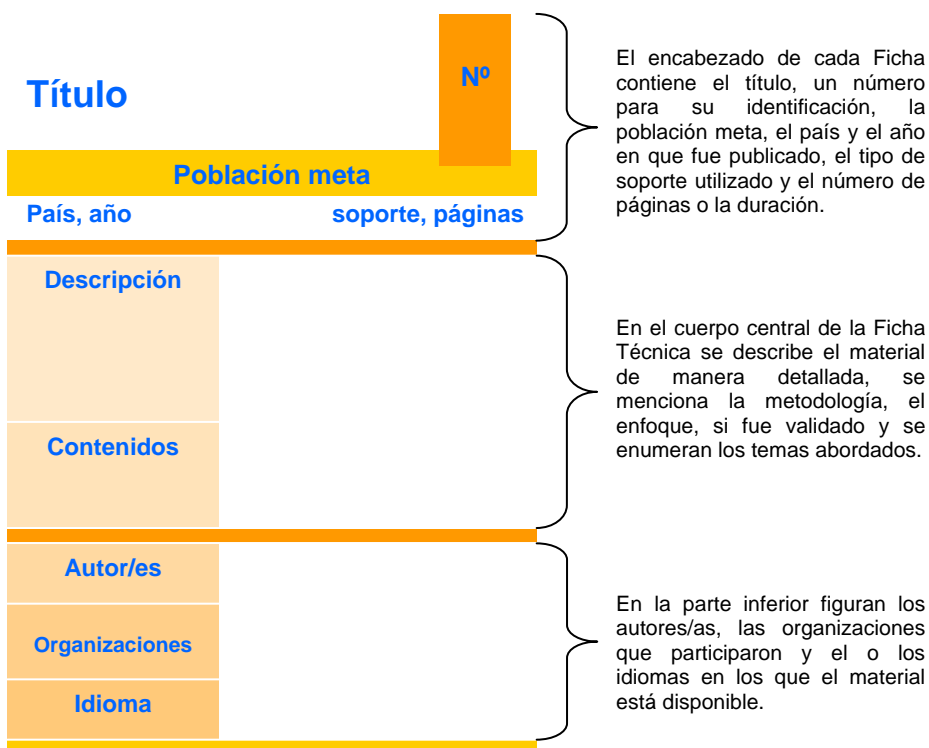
Título

Nº

Población meta

País, año

soporte, páginas

El encabezado de cada Ficha contiene el título, un número para su identificación, la población meta, el país y el año en que fue publicado, el tipo de soporte utilizado y el número de páginas o la duración.

Descripción

Contenidos

En el cuerpo central de la Ficha Técnica se describe el material de manera detallada, se menciona la metodología, el enfoque, si fue validado y se enumeran los temas abordados.

Autor/es

Organizaciones

Idioma

En la parte inferior figuran los autores/as, las organizaciones que participaron y el o los idiomas en los que el material está disponible.